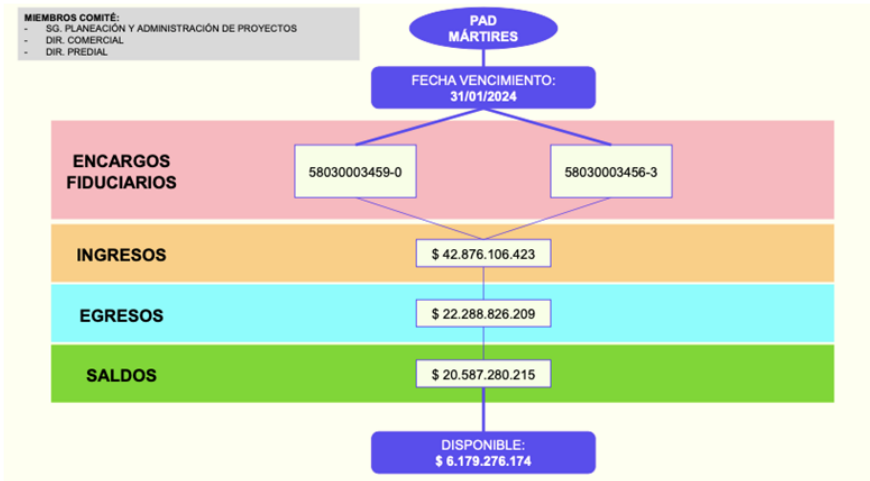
MIEMBROS COMITÉ:
- SG. PLANEACIÓN Y ADMINISTRACIÓN DE PROYECTOS
- DIR. COMERCIAL
- DIR. PREDIAL

PAD
MÁRTIRES

FECHA VENCIMIENTO:
31/01/2024

ENCARGOS FIDUCIARIOS

58030003459-0

58030003456-3

INGRESOS

$ 42.876.106.423

EGRESOS

$ 22.288.826.209

SALDOS

$ 20.587.280.215

DISPONIBLE:
$ 6.179.276.174